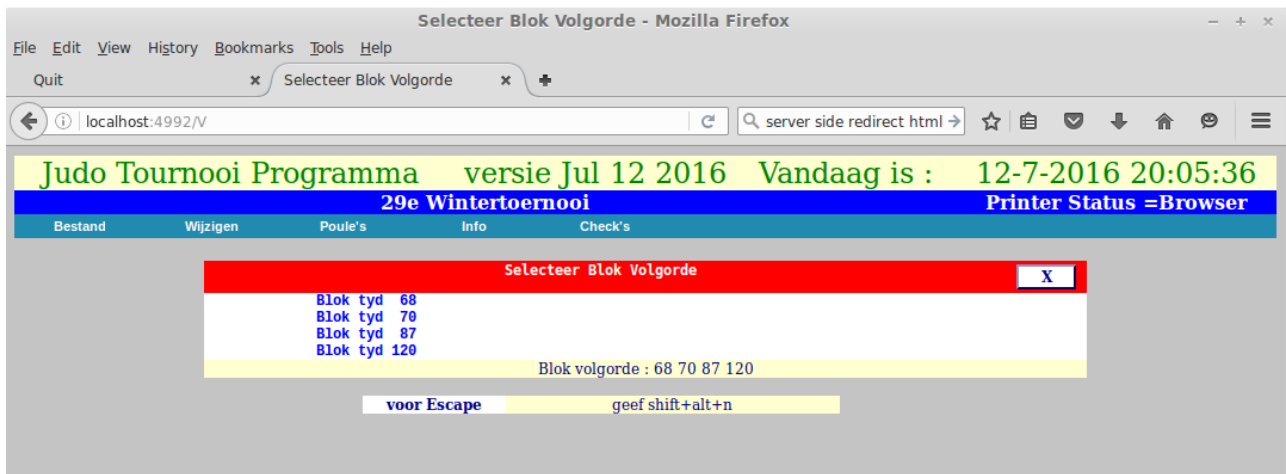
Selecteer Blok Volgorde - Mozilla Firefox

File Edit View History Bookmarks Tools Help

Quit

Selecteer Blok Volgorde

localhost:4992/V

server side redirect html

Judo Tournooi Programma versie Jul 12 2016 Vandaag is : 12-7-2016 20:05:36

29e Wintertoernooi

Printer Status =Browser

Bestand Wijzigen Poule's Info Check's

Selecteer Blok Volgorde

X

Blok tyd 68
Blok tyd 70
Blok tyd 87
Blok tyd 120

Blok volgorde : 68 70 87 120

voor Escape geef shift+alt+n